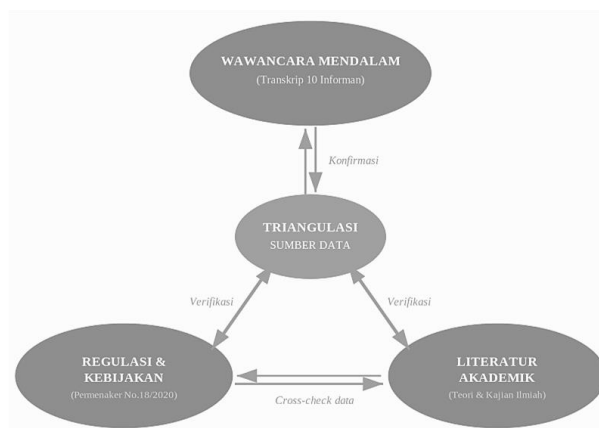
WAWANCARA MENDALAM
(Transkrip 10 Informan)

Konfirmasi

TRIANGULASI
SUMBER DATA

Verifikasi

Verifikasi

REGULASI &
KEBIJAKAN
(Permenaker No.18/2020)

Cross-check data

LITERATUR
AKADEMIK
(Teori & Kajian Ilmiah)